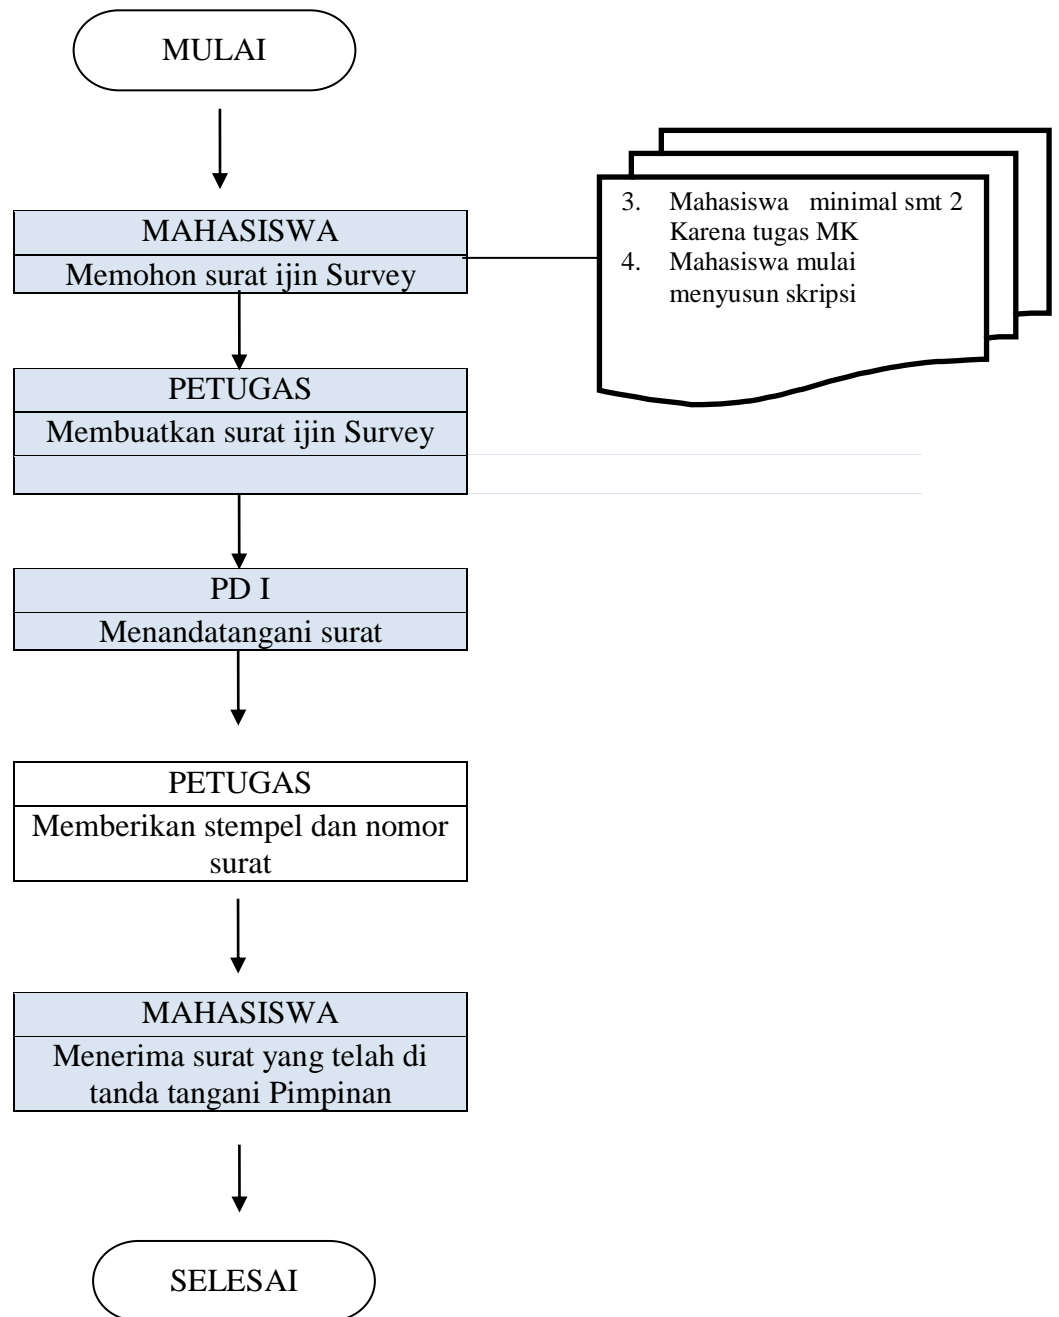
MULAI

MAHASISWA

Memohon surat ijin Survey

3. Mahasiswa minimal smt 2 Karena tugas MK
4. Mahasiswa mulai menyusun skripsi

PETUGAS

Membuatkan surat ijin Survey

PD I

Menandatangani surat

PETUGAS

Memberikan stempel dan nomor surat

MAHASISWA

Menerima surat yang telah di tanda tangani Pimpinan

SELESAI